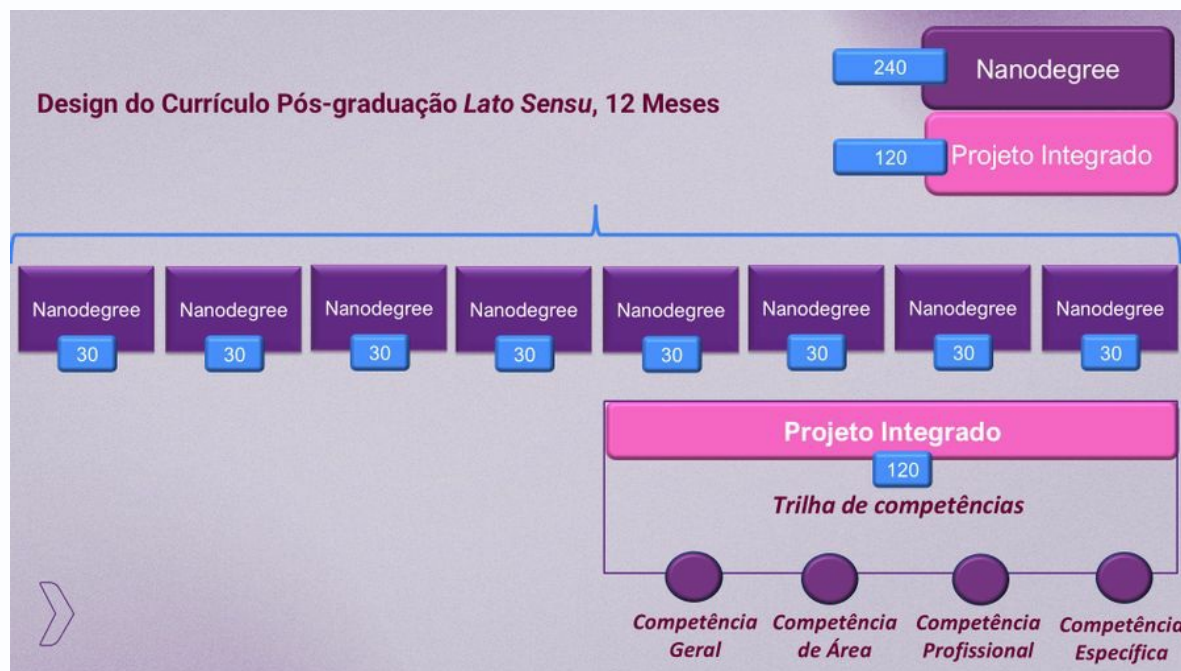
240 Nanodegree

120 Projeto Integrado

Design do Currículo Pós-graduação *Lato Sensu*, 12 Meses

Nanodegree 30

Nanodegree 30

Nanodegree 30

Nanodegree 30

Nanodegree 30

Nanodegree 30

Nanodegree 30

Nanodegree 30

Projeto Integrado

120

*Trilha de competências*

*Competência Geral*

*Competência de Área*

*Competência Profissional*

*Competência Específica*